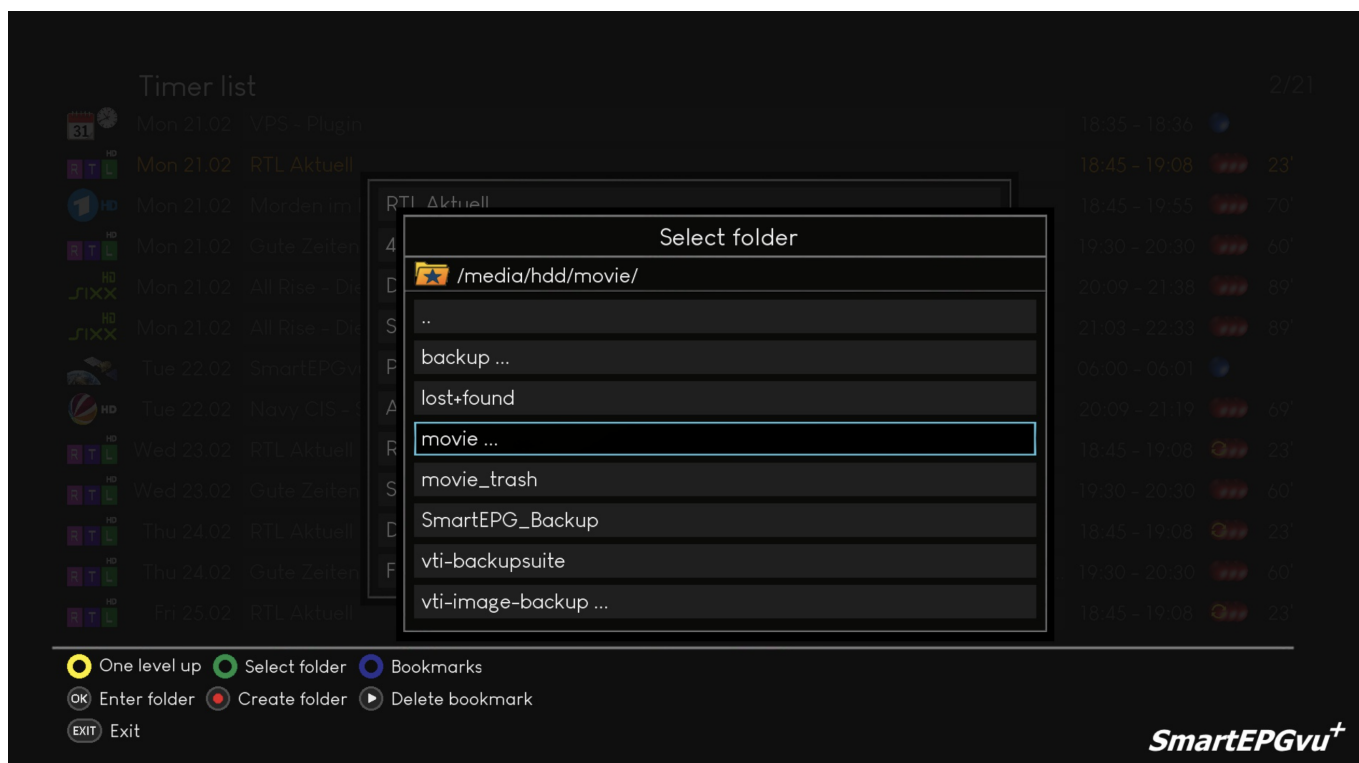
Timer list 2/21

| | | | | |
|---|---|---|---|---|
| Mon 21.02 | VPS - Plugin | 18:35 - 18:36 | | |
| Mon 21.02 | RTL Aktuell | 18:45 - 19:08 | | 23' |
| Mon 21.02 | Morden im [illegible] | 18:45 - 19:55 | | 70' |
| Mon 21.02 | Gute Zeiten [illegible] | 19:30 - 20:30 | | 60' |
| Mon 21.02 | All Rise - Die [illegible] | 20:09 - 21:38 | | 89' |
| Mon 21.02 | All Rise - Die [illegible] | 21:03 - 22:33 | | 89' |
| Tue 22.02 | SmartEPGvu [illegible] | 06:00 - 06:01 | | |
| Tue 22.02 | Navy CIS - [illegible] | 20:09 - 21:19 | | 69' |
| Wed 23.02 | RTL Aktuell | 18:45 - 19:08 | | 23' |
| Wed 23.02 | Gute Zeiten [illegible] | 19:30 - 20:30 | | 60' |
| Thu 24.02 | RTL Aktuell | 18:45 - 19:08 | | 23' |
| Thu 24.02 | Gute Zeiten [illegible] | 19:30 - 20:30 | | 60' |
| Fri 25.02 | RTL Aktuell | 18:45 - 19:08 | | 23' |

RTL Aktuell

Select folder

/media/hdd/movie/

..
backup ...
lost+found
movie ...
movie_trash
SmartEPG_Backup
vti-backupsuite
vti-image-backup ...

One level up Select folder Bookmarks
OK Enter folder Create folder Delete bookmark
EXIT Exit

SmartEPGvu+